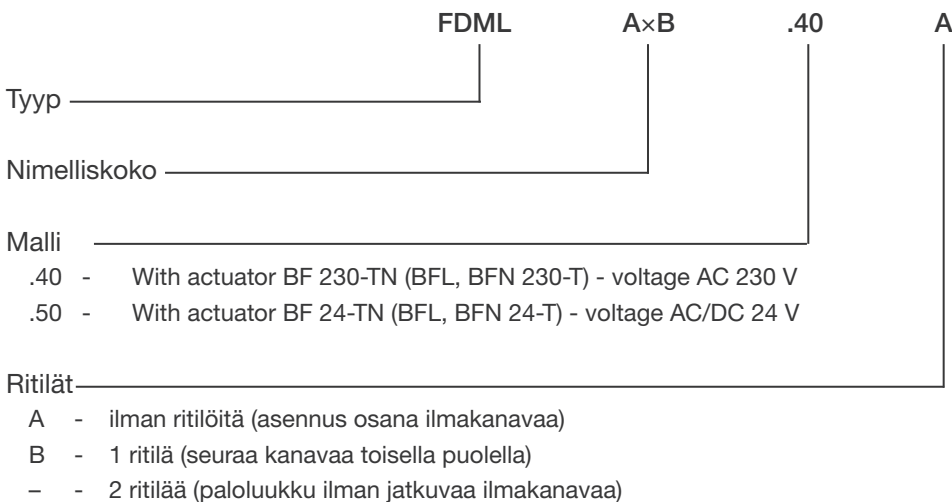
FDML A×B .40 A

Tyyp

Nimelliskoko

Malli

.40 - With actuator BF 230-TN (BFL, BFN 230-T) - voltage AC 230 V

.50 - With actuator BF 24-TN (BFL, BFN 24-T) - voltage AC/DC 24 V

Ritilät

A - ilman ritilöitä (asennus osana ilmakanavaa)

B - 1 ritilä (seuraa kanavaa toisella puolella)

– - 2 ritilää (paloluukku ilman jatkuvaa ilmakanavaa)